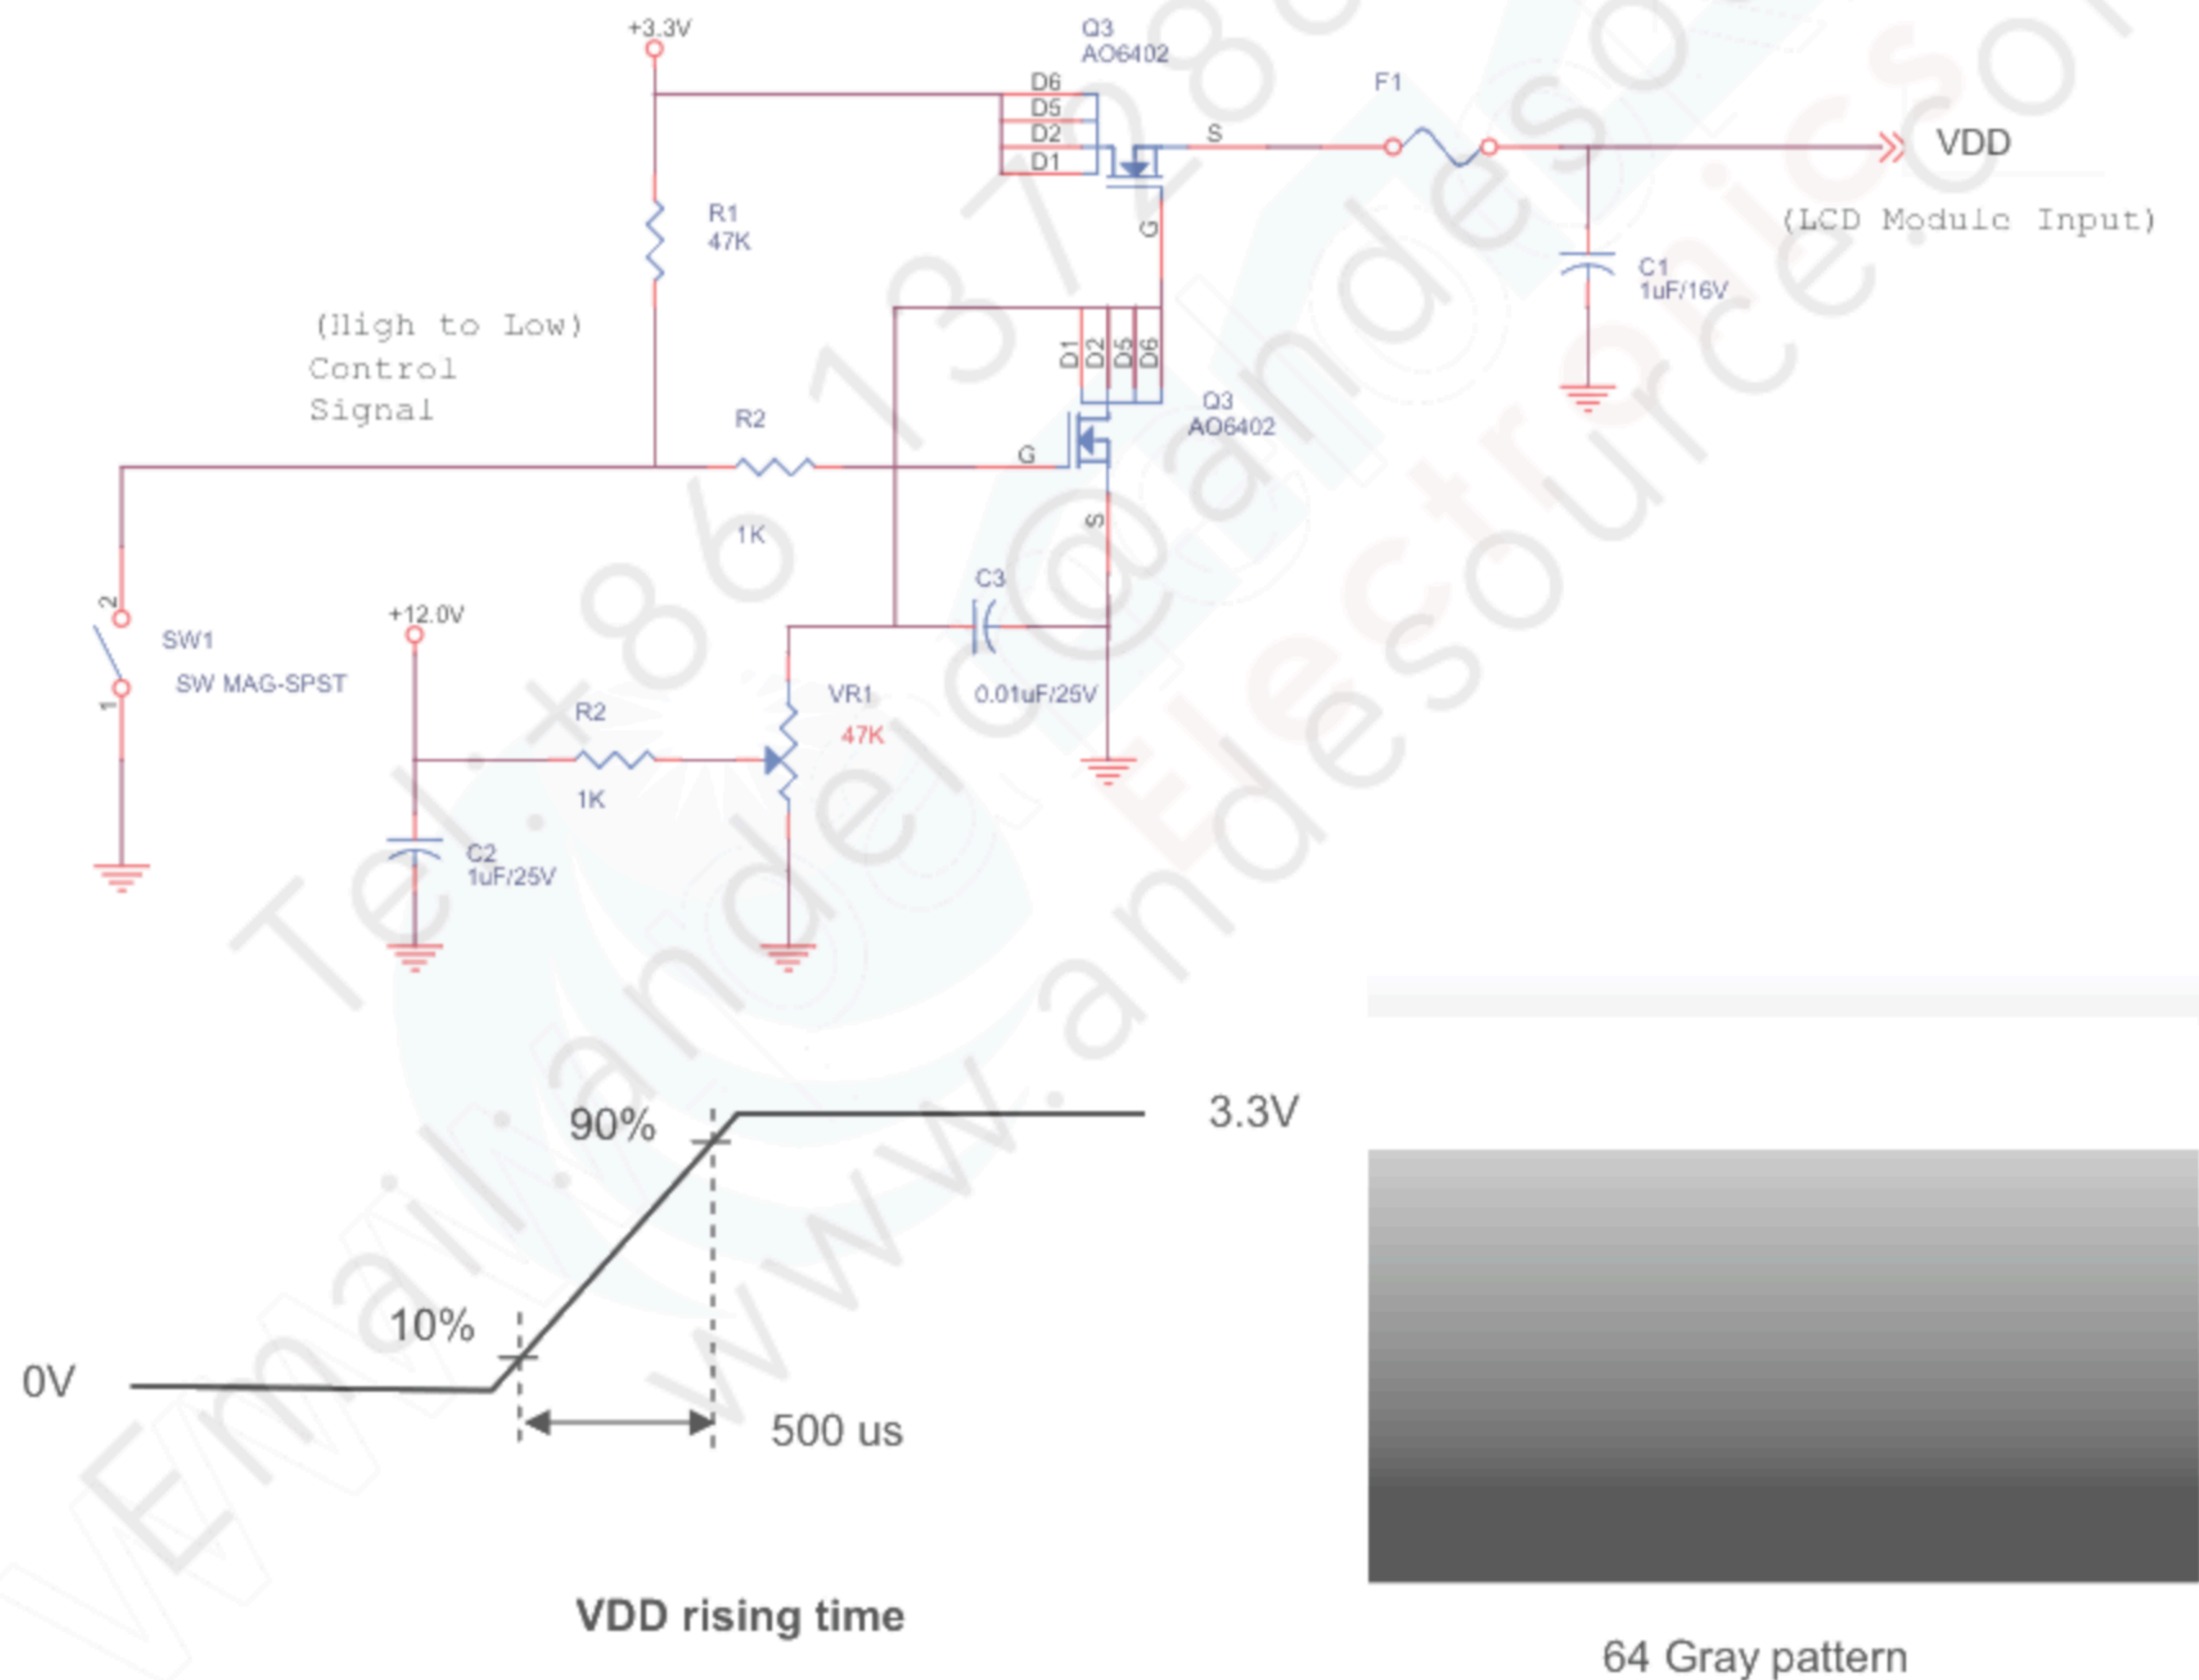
+3.3V

Q3
AO6402

D6
D5
D2
D1

S

G

F1

VDD

(LCD Module Input)

R1
47K

C1
1uF/16V

(High to Low)
Control
Signal

D1 D2 D5 D6

Q3
AO6402

R2

G

1K

S

C3

SW1

SW MAG-SPST

+12.0V

VR1

47K

0.01uF/25V

R2

1K

C2
1uF/25V

2

1

90%

3.3V

10%

0V

500 us

VDD rising time

64 Gray pattern

Tel:+86 13728
Email:andeo@andesource.com
www.andesource.com
Electronics